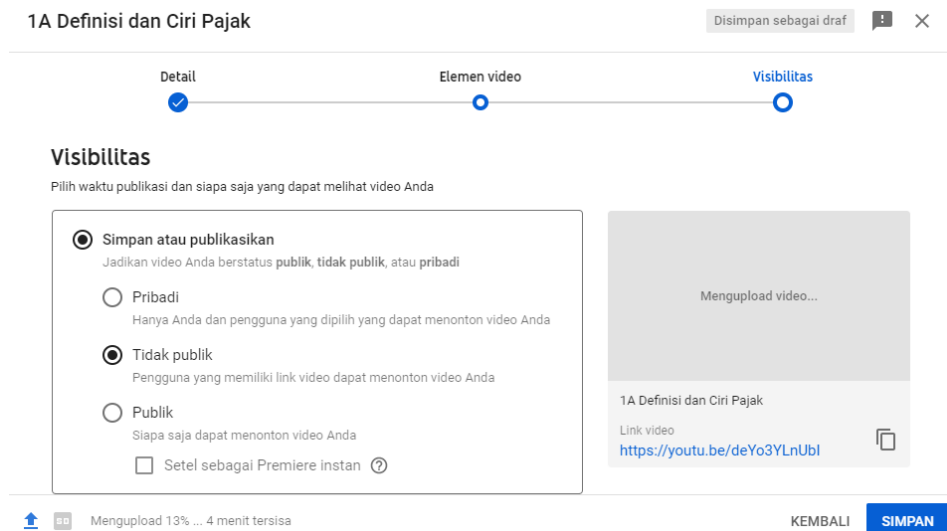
1A Definisi dan Ciri Pajak

Disimpan sebagai draf

Detail

Elemen video

Visibilitas

Visibilitas

Pilih waktu publikasi dan siapa saja yang dapat melihat video Anda

Simpan atau publikasikan

Jadikan video Anda berstatus publik, tidak publik, atau pribadi

Pribadi

Hanya Anda dan pengguna yang dipilih yang dapat menonton video Anda

Tidak publik

Pengguna yang memiliki link video dapat menonton video Anda

Publik

Siapa saja dapat menonton video Anda

Setel sebagai Premiere instan

Mengupload video...

1A Definisi dan Ciri Pajak

Link video

https://youtu.be/deYo3YLnUbI

SD

Mengupload 13% ... 4 menit tersisa

KEMBALI

SIMPAN